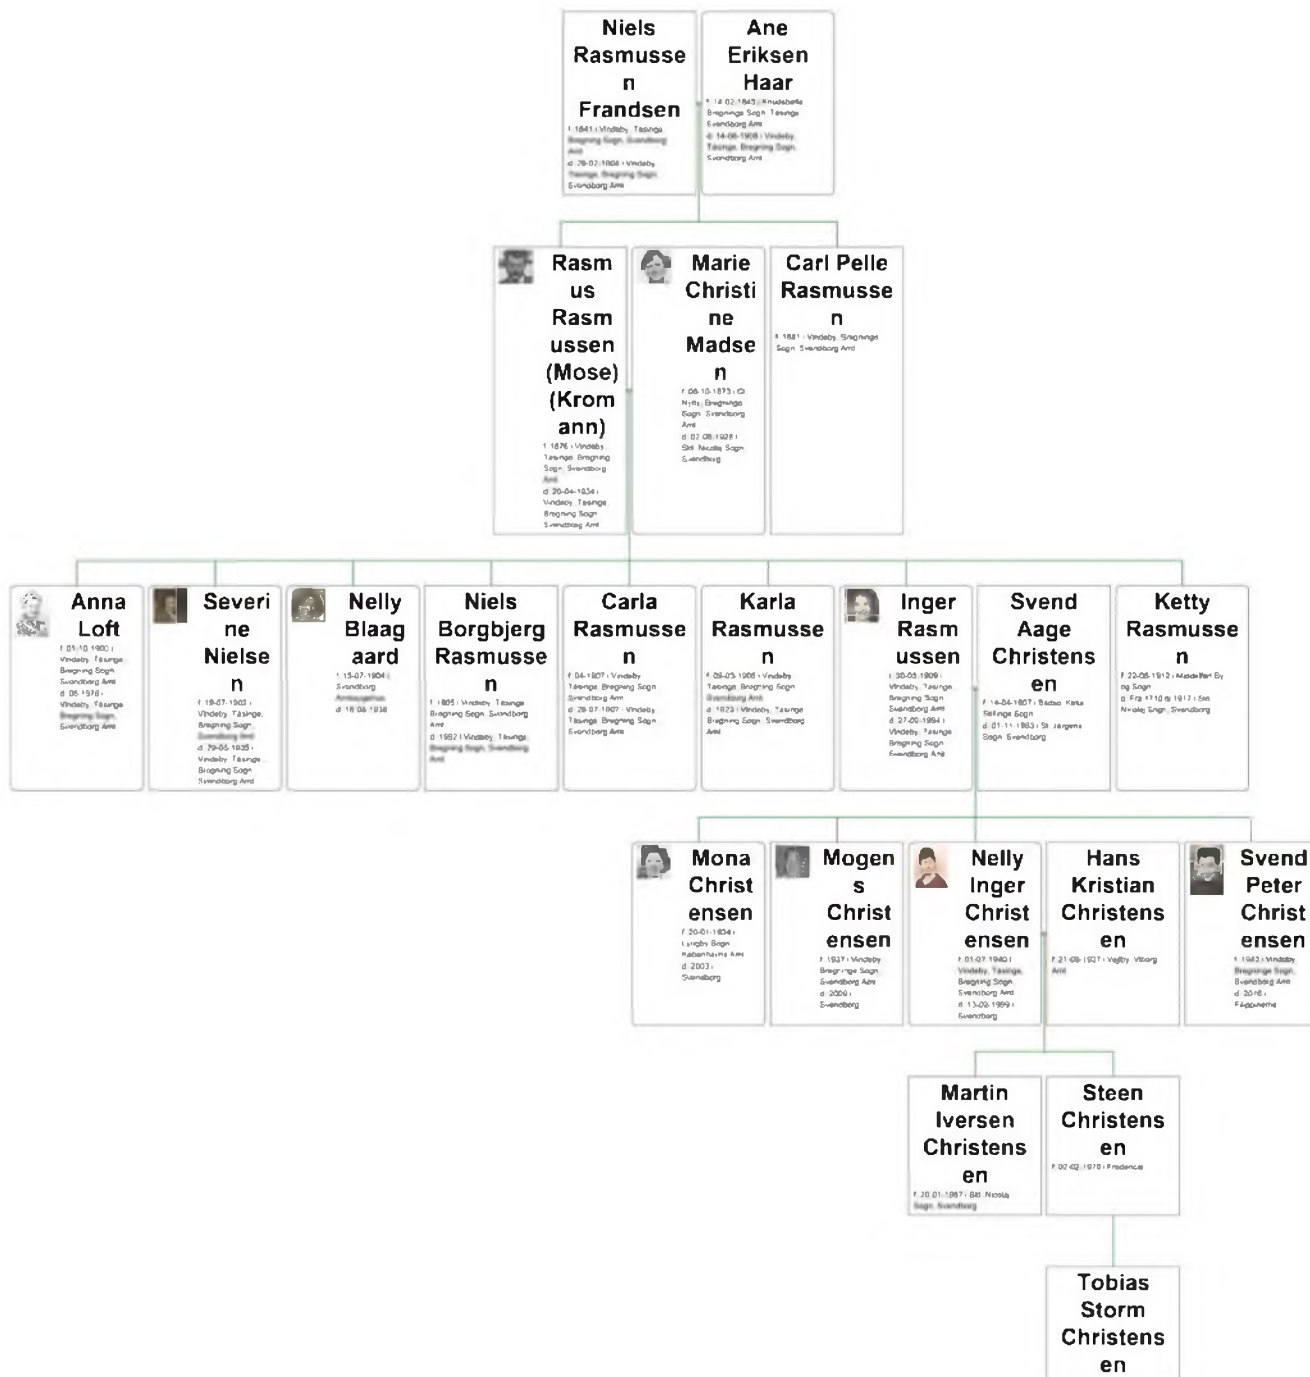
Niels Rasmussen Frandsen
f. 1841 i Vindeby, Tåsinge, Bregninge Sogn, Svendborg Amt
d. 29-02-1904 i Vindeby, Tåsinge, Bregninge Sogn, Svendborg Amt

Ane Eriksen Haar
f. 14-02-1843 i Knudsbølle, Bregninge Sogn, Tåsinge, Svendborg Amt
d. 14-08-1908 i Vindeby, Tåsinge, Bregning Sogn, Svendborg Amt

Rasmus Rasmussen (Mose) (Kromann)
f. 1876 i Vindeby, Tåsinge, Bregning Sogn, Svendborg Amt
d. 20-04-1934 i Vindeby, Tåsinge, Bregning Sogn, Svendborg Amt

Marie Christine Madsen
f. 06-10-1873 i Ø. Nyby, Bregninge Sogn, Svendborg Amt
d. 02-08-1928 i Skt. Nicolai Sogn, Svendborg

Carl Pelle Rasmussen
f. 1881 i Vindeby, Bregninge Sogn, Svendborg Amt

Anna Loft
f. 01-10-1900 i Vindeby, Tåsinge, Bregning Sogn, Svendborg Amt
d. 05-1978 i Vindeby, Tåsinge, Bregning Sogn, Svendborg Amt

Severine Nielsen
f. 19-07-1903 i Vindeby, Tåsinge, Bregning Sogn, Svendborg Amt
d. 29-05-1935 i Vindeby, Tåsinge, Bregning Sogn, Svendborg Amt

Nelly Blaagaard
f. 15-07-1904 i Svendborg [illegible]
d. 18-06-1938

Niels Borgbjerg Rasmussen
f. 1905 i Vindeby, Tåsinge, Bregning Sogn, Svendborg Amt
d. 1982 i Vindeby, Tåsinge, Bregning Sogn, Svendborg Amt

Carla Rasmussen
f. 04-1907 i Vindeby, Tåsinge, Bregning Sogn, Svendborg Amt
d. 28-07-1907 i Vindeby, Tåsinge, Bregning Sogn, Svendborg Amt

Karla Rasmussen
f. 09-03-1908 i Vindeby, Tåsinge, Bregning Sogn, Svendborg Amt
d. 1923 i Vindeby, Tåsinge, Bregning Sogn, Svendborg Amt

Inger Rasmussen
f. 30-03-1909 i Vindeby, Tåsinge, Bregning Sogn, Svendborg Amt
d. 27-09-1994 i Vindeby, Tåsinge, Bregning Sogn, Svendborg Amt

Svend Aage Christensen
f. 14-04-1907 i Bøbøo, Kirke Saltinge Sogn
d. 01-11-1983 i St. Jørgens Sogn, Svendborg

Ketty Rasmussen
f. 22-08-1912 i Middelfart By og Sogn
d. Fra 1710 til 1917 i Skt. Nicolaj Sogn, Svendborg

Mona Christensen
f. 20-01-1934 i Lyngby Sogn, Københavns Amt
d. 2003 i Svendborg

Mogens Christensen
f. 1937 i Vindeby, Bregninge Sogn, Svendborg Amt
d. 2009 i Svendborg

Nelly Inger Christensen
f. 01-07-1940 i Vindeby, Tåsinge, Bregning Sogn, Svendborg Amt
d. 13-02-1999 i Svendborg

Hans Kristian Christensen
f. 21-08-1927 i Vejby, Viborg Amt

Svend Peter Christensen
f. 1943 i Vindeby, Bregninge Sogn, Svendborg Amt
d. 2016 i Fåborg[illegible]

Martin Iversen Christensen
f. 20-01-1967 i Skt. Nicolai Sogn, Svendborg

Steen Christensen
f. 02-02-1970 i Fredericia

Tobias Storm Christensen